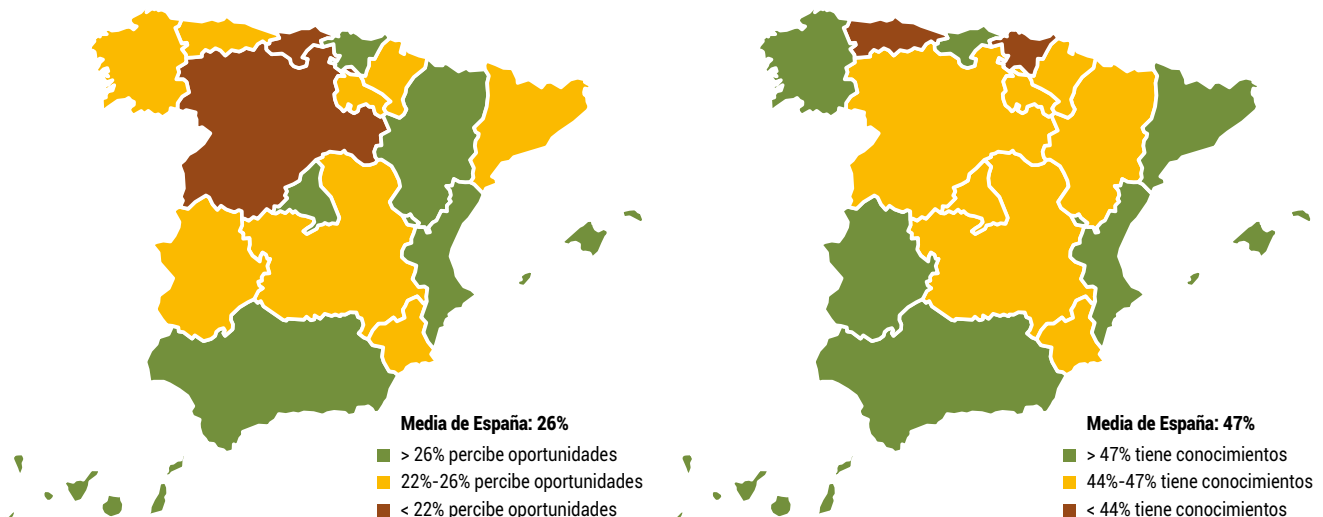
Media de España: 26%

> 26% percibe oportunidades

22%-26% percibe oportunidades

< 22% percibe oportunidades

Media de España: 47%

> 47% tiene conocimientos

44%-47% tiene conocimientos

< 44% tiene conocimientos